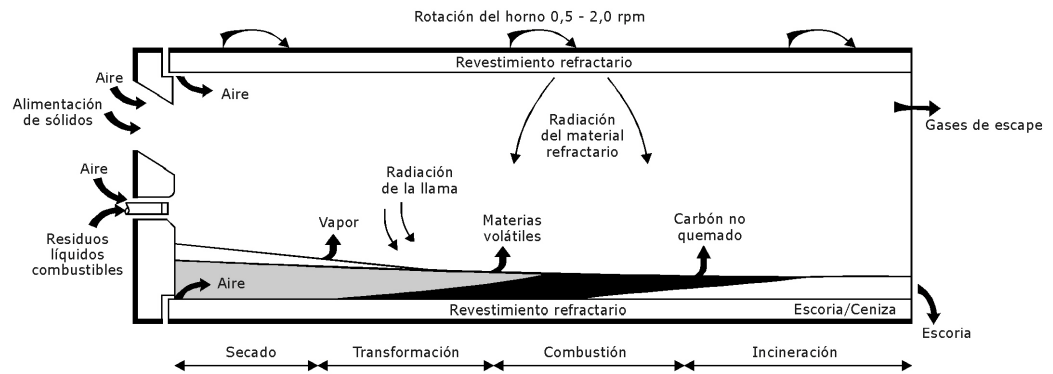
Rotación del horno 0,5 - 2,0 rpm

Revestimiento refractario

Aire

Aire

Alimentación de sólidos

Radiación del material refractario

Gases de escape

Aire

Radiación de la llama

Vapor

Materias volátiles

Carbón no quemado

Residuos líquidos combustibles

Aire

Revestimiento refractario

Escoria/Ceniza

Escoria

Secado

Transformación

Combustión

Incineración